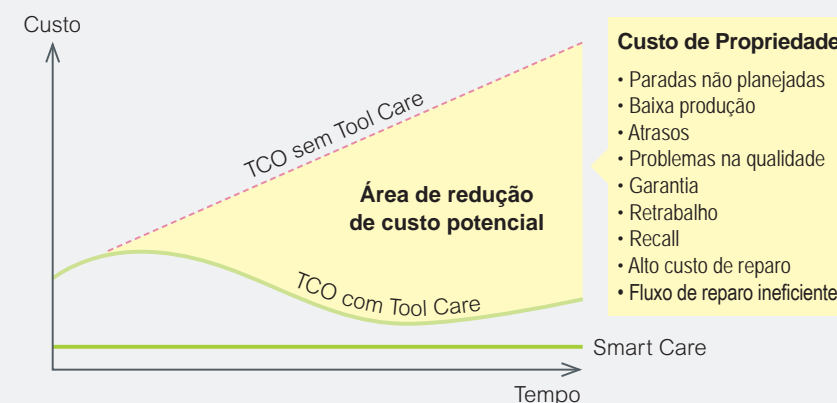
Custo

TCO sem Tool Care

Área de redução de custo potencial

TCO com Tool Care

Smart Care

Tempo

Custo de Propriedade

• Paradas não planejadas
• Baixa produção
• Atrasos
• Problemas na qualidade
• Garantia
• Retrabalho
• Recall
• Alto custo de reparo
• Fluxo de reparo ineficiente